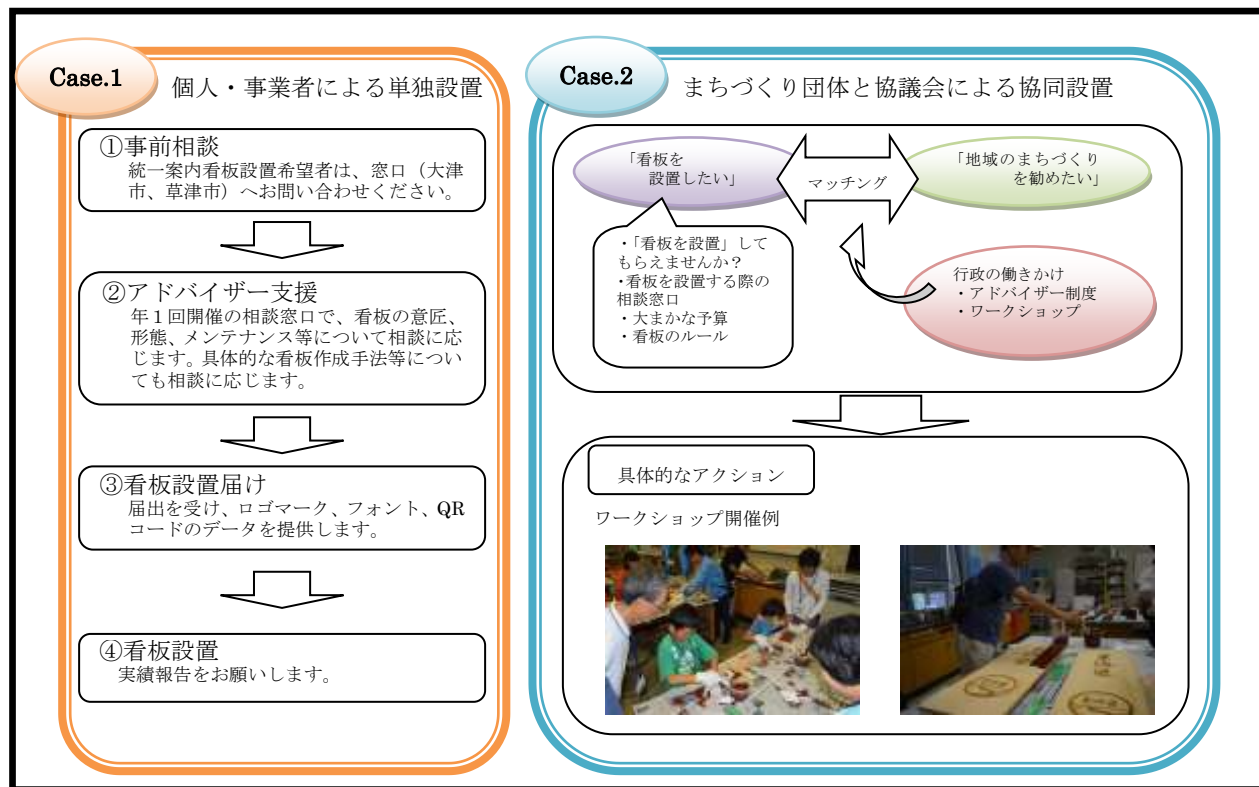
Case.1 個人・事業者による単独設置

①事前相談
統一案内看板設置希望者は、窓口（大津市、草津市）へお問い合わせください。

②アドバイザー支援
年１回開催の相談窓口で、看板の意匠、形態、メンテナンス等について相談に応じます。具体的な看板作成手法等についても相談に応じます。

③看板設置届け
届出を受け、ロゴマーク、フォント、QRコードのデータを提供します。

④看板設置
実績報告をお願いします。

Case.2 まちづくり団体と協議会による協同設置

「看板を設置したい」

マッチング

「地域のまちづくりを勧めたい」

・「看板を設置」してもらえませんか？
・看板を設置する際の相談窓口
・大まかな予算
・看板のルール

行政の働きかけ
・アドバイザー制度
・ワークショップ

具体的なアクション

ワークショップ開催例